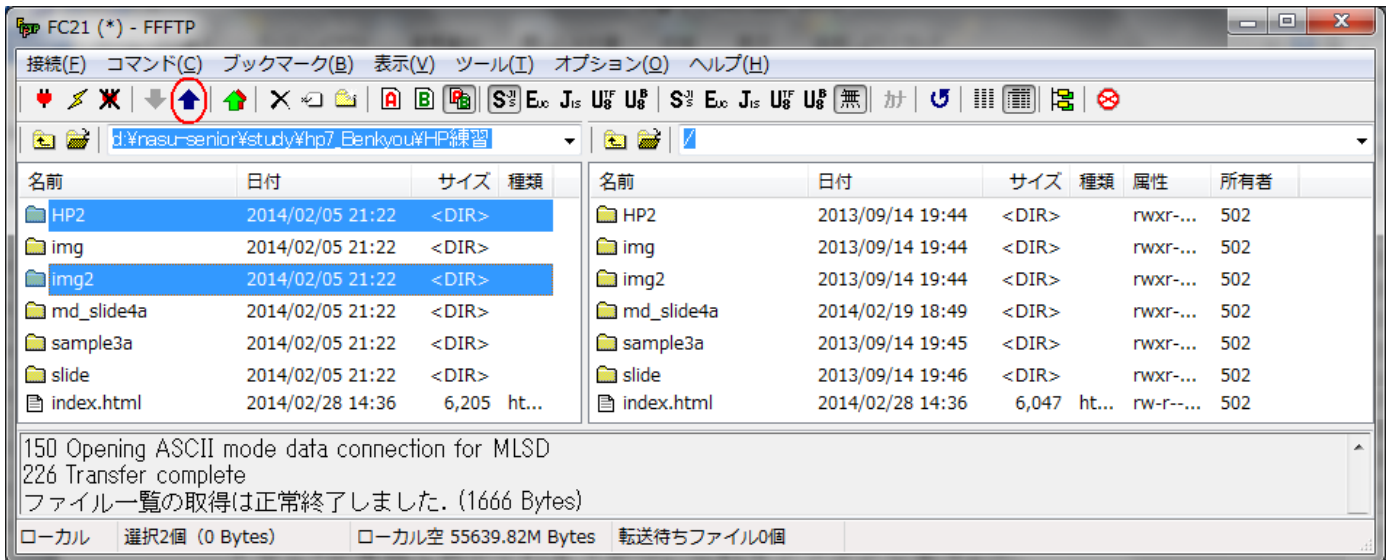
FC21 (*) - FFFTP

接続(F) コマンド(C) ブックマーク(B) 表示(V) ツール(T) オプション(O) ヘルプ(H)

A B 無 カナ

d:¥nasu-senior¥study¥hp7_Benkyou¥HP練習

/

| 名前 | 日付 | サイズ | 種類 |
|---|---|---|---|
| HP2 | 2014/02/05 21:22 | <DIR> | |
| img | 2014/02/05 21:22 | <DIR> | |
| img2 | 2014/02/05 21:22 | <DIR> | |
| md_slide4a | 2014/02/05 21:22 | <DIR> | |
| sample3a | 2014/02/05 21:22 | <DIR> | |
| slide | 2014/02/05 21:22 | <DIR> | |
| index.html | 2014/02/28 14:36 | 6,205 | ht... |

| 名前 | 日付 | サイズ | 種類 | 属性 | 所有者 |
|---|---|---|---|---|---|
| HP2 | 2013/09/14 19:44 | <DIR> | | rwxr-... | 502 |
| img | 2013/09/14 19:44 | <DIR> | | rwxr-... | 502 |
| img2 | 2013/09/14 19:44 | <DIR> | | rwxr-... | 502 |
| md_slide4a | 2014/02/19 18:49 | <DIR> | | rwxr-... | 502 |
| sample3a | 2013/09/14 19:45 | <DIR> | | rwxr-... | 502 |
| slide | 2013/09/14 19:46 | <DIR> | | rwxr-... | 502 |
| index.html | 2014/02/28 14:36 | 6,047 | ht... | rw-r--... | 502 |

150 Opening ASCII mode data connection for MLSD
226 Transfer complete
ファイル一覧の取得は正常終了しました. (1666 Bytes)

ローカル | 選択2個 (0 Bytes) | ローカル空 55639.82M Bytes | 転送待ちファイル0個